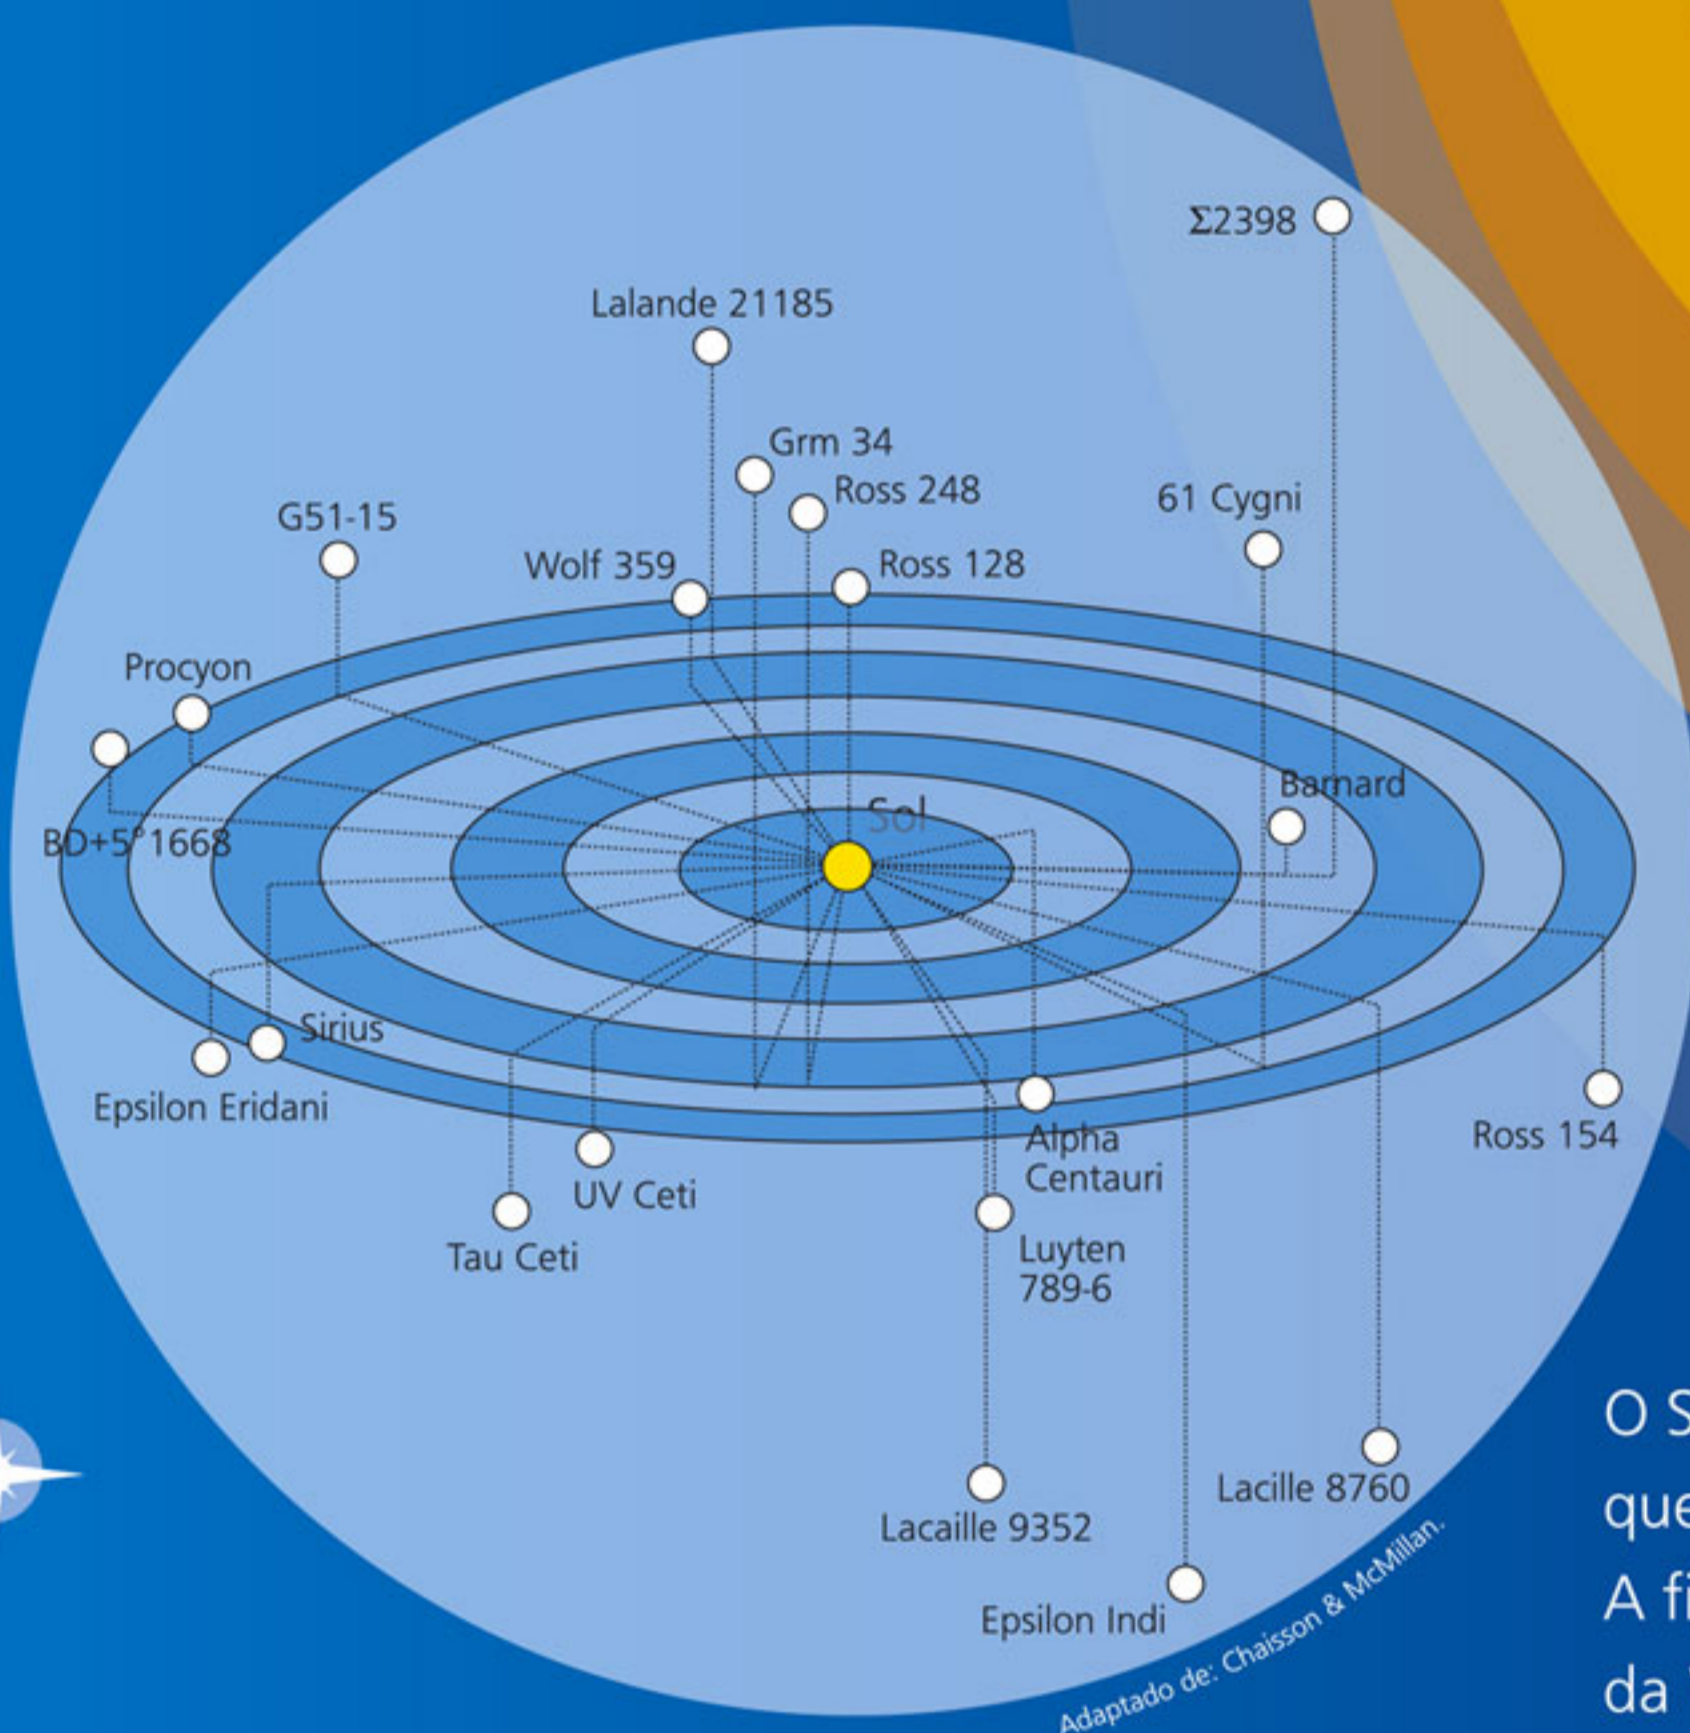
Σ2398

Lalande 21185

Grm 34

Ross 248

61 Cygni

G51-15

Wolf 359

Ross 128

Procyon

Barnard

Sol

BD+5°1668

Sirius

Epsilon Eridani

Alpha Centauri

Ross 154

UV Ceti

Tau Ceti

Luyten 789-6

Lacaille 9352

Lacille 8760

Epsilon Indi

Adaptado de: Chaisson & McMillan.

O S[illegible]

que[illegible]

A fi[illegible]

da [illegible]